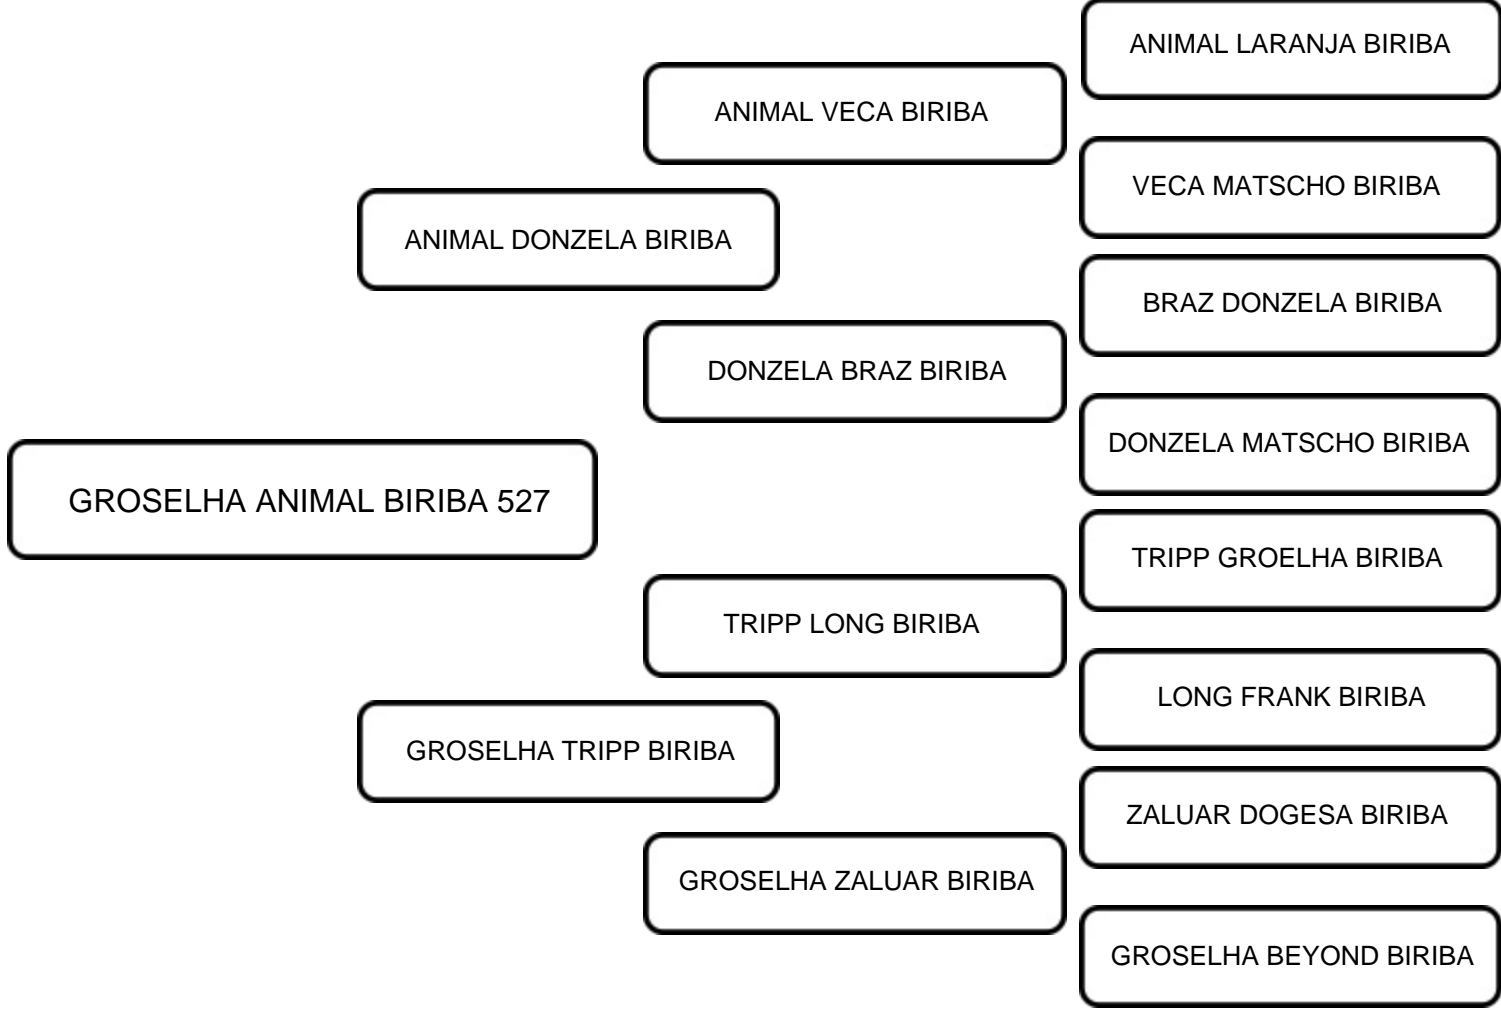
ANIMAL LARANJA BIRIBA

ANIMAL VECA BIRIBA

VECA MATSCHO BIRIBA

ANIMAL DONZELA BIRIBA

BRAZ DONZELA BIRIBA

DONZELA BRAZ BIRIBA

DONZELA MATSCHO BIRIBA

GROSELHA ANIMAL BIRIBA 527

TRIPP GROELHA BIRIBA

TRIPP LONG BIRIBA

LONG FRANK BIRIBA

GROSELHA TRIPP BIRIBA

ZALUAR DOGESA BIRIBA

GROSELHA ZALUAR BIRIBA

GROSELHA BEYOND BIRIBA